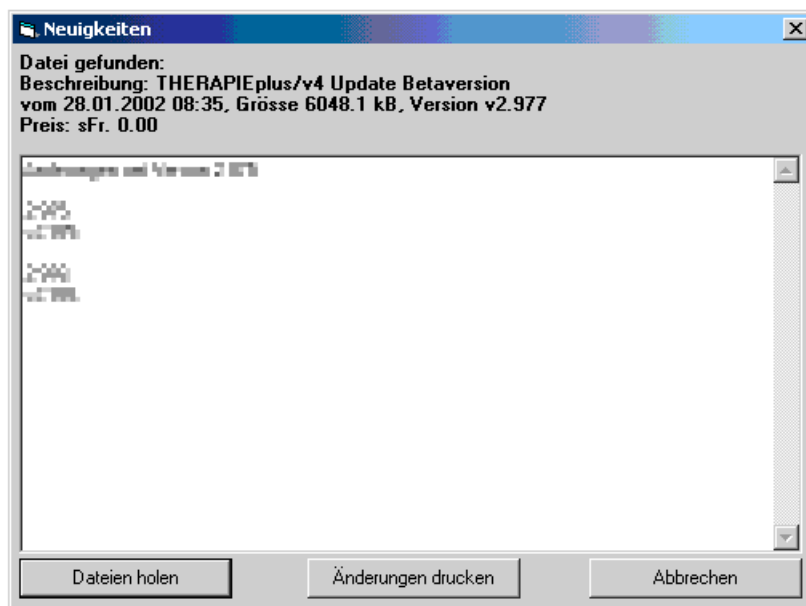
Neuigkeiten

Datei gefunden:
Beschreibung: THERAPIEplus/v4 Update Betaversion
vom 28.01.2002 08:35, Grösse 6048.1 kB, Version v2.977
Preis: sFr. 0.00

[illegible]

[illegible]
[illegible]

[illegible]
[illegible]

Dateien holen
Änderungen drucken
Abbrechen